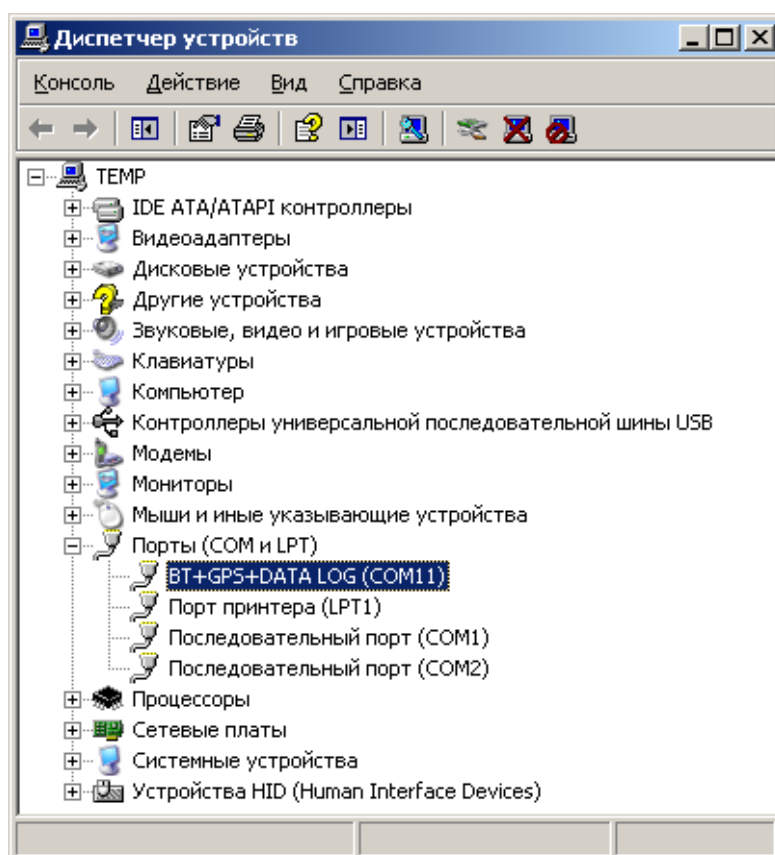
Диспетчер устройств

Консоль Действие Вид Справка

TEMP
IDE ATA/ATAPI контроллеры
Видеоадаптеры
Дисковые устройства
Другие устройства
Звуковые, видео и игровые устройства
Клавиатуры
Компьютер
Контроллеры универсальной последовательной шины USB
Модемы
Мониторы
Мыши и иные указывающие устройства
Порты (COM и LPT)
BT+GPS+DATA LOG (COM11)
Порт принтера (LPT1)
Последовательный порт (COM1)
Последовательный порт (COM2)
Процессоры
Сетевые платы
Системные устройства
Устройства HID (Human Interface Devices)